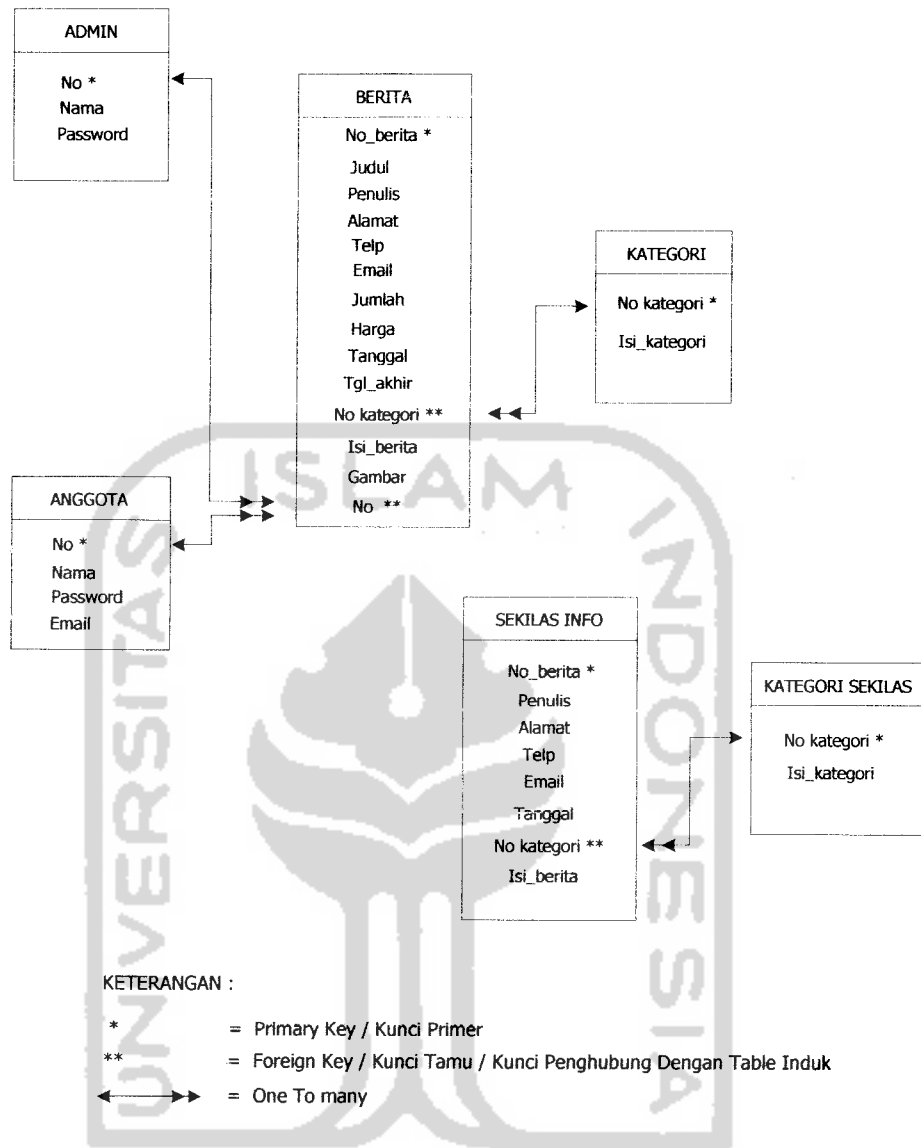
ADMIN

No *
Nama
Password

BERITA

No_berita *
Judul
Penulis
Alamat
Telp
Email
Jumlah
Harga
Tanggal
Tgl_akhir
No kategori **
Isi_berita
Gambar
No **

KATEGORI

No kategori *
Isi_kategori

ANGGOTA

No *
Nama
Password
Email

SEKILAS INFO

No_berita *
Penulis
Alamat
Telp
Email
Tanggal
No kategori **
Isi_berita

KATEGORI SEKILAS

No kategori *
Isi_kategori

KETERANGAN :

* = Primary Key / Kunci Primer

** = Foreign Key / Kunci Tamu / Kunci Penghubung Dengan Table Induk

= One To many